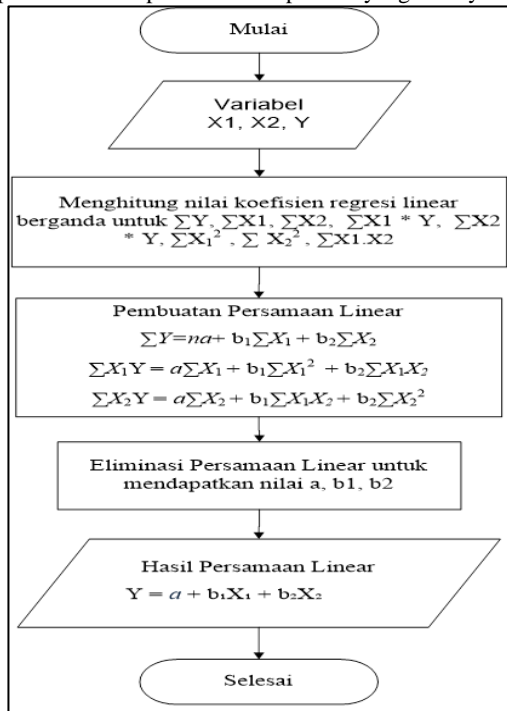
Mulai

Variabel
X1, X2, Y

Menghitung nilai koefisien regresi linear berganda untuk $\sum Y$, $\sum X1$, $\sum X2$, $\sum X1 * Y$, $\sum X2 * Y$, $\sum X1^2$, $\sum X2^2$, $\sum X1.X2$

Pembuatan Persamaan Linear

$\sum Y = na + b_1 \sum X_1 + b_2 \sum X_2$

$\sum X_1 Y = a \sum X_1 + b_1 \sum X_1^2 + b_2 \sum X_1 X_2$

$\sum X_2 Y = a \sum X_2 + b_1 \sum X_1 X_2 + b_2 \sum X_2^2$

Eliminasi Persamaan Linear untuk mendapatkan nilai a, b1, b2

Hasil Persamaan Linear

$Y = a + b_1 X_1 + b_2 X_2$

Selesai